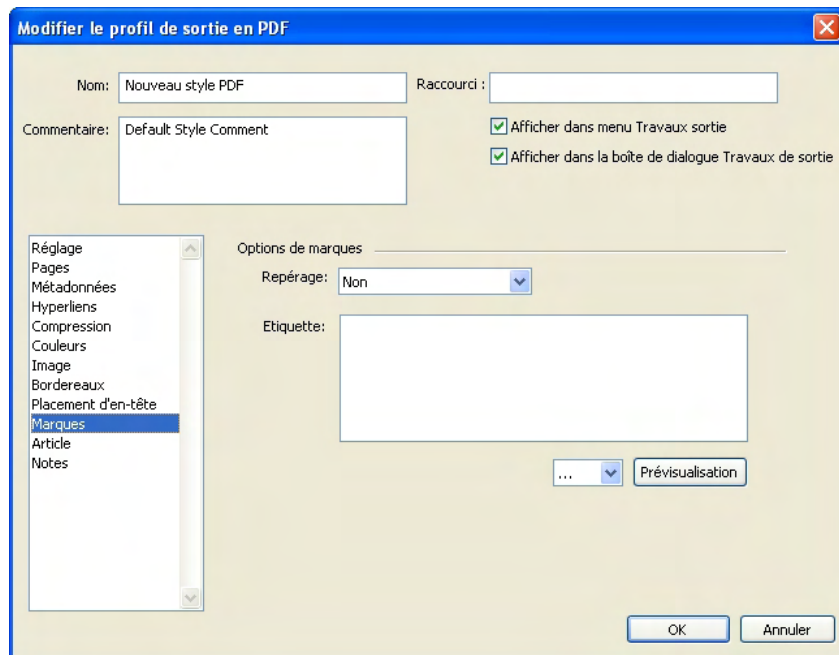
Modifier le profil de sortie en PDF

Nom: Nouveau style PDF

Raccourci :

Commentaire: Default Style Comment

Afficher dans menu Travaux sortie

Afficher dans la boîte de dialogue Travaux de sortie

Réglage
Pages
Métadonnées
Hyperliens
Compression
Couleurs
Image
Bordereaux
Placement d'en-tête
Marques
Article
Notes

Options de marques

Repérage: Non

Etiquette:

...

Prévisualisation

OK

Annuler